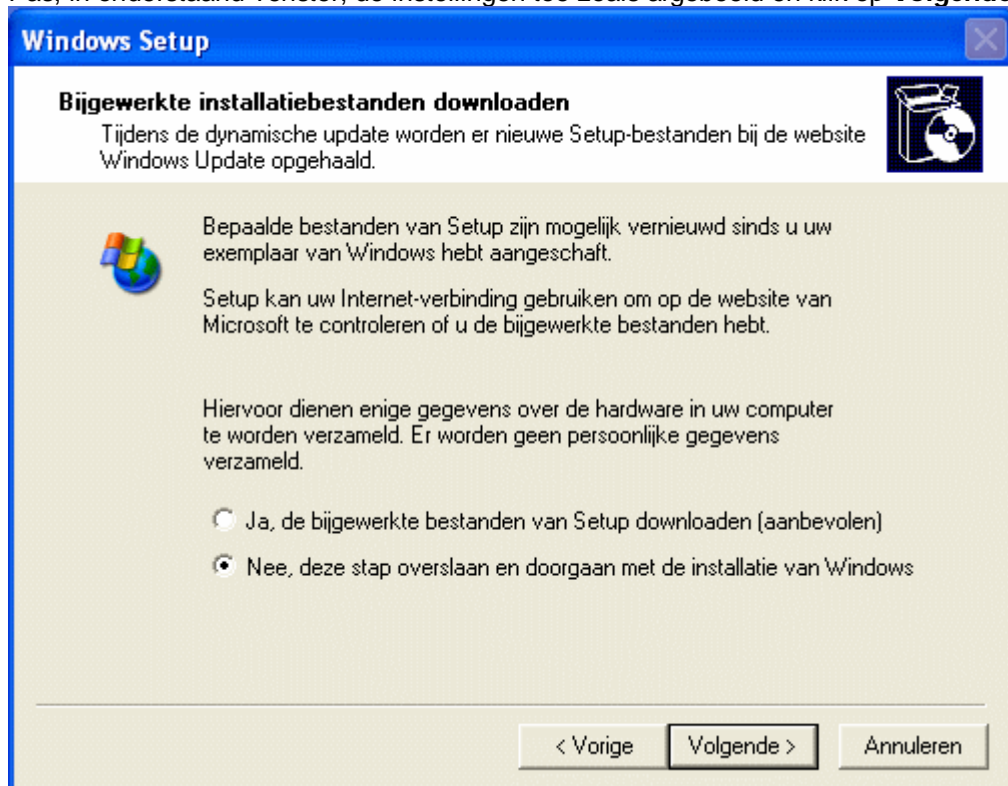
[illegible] als, in onderstaand venster, de instellingen toe zoals afgebeeld en klik op Volgende

Windows Setup

Bijgewerkte installatiebestanden downloaden
Tijdens de dynamische update worden er nieuwe Setup-bestanden bij de website Windows Update opgehaald.

Bepaalde bestanden van Setup zijn mogelijk vernieuwd sinds u uw exemplaar van Windows hebt aangeschaft.

Setup kan uw Internet-verbinding gebruiken om op de website van Microsoft te controleren of u de bijgewerkte bestanden hebt.

Hiervoor dienen enige gegevens over de hardware in uw computer te worden verzameld. Er worden geen persoonlijke gegevens verzameld.

Ja, de bijgewerkte bestanden van Setup downloaden (aanbevolen)

Nee, deze stap overslaan en doorgaan met de installatie van Windows

< Vorige
Volgende >
Annuleren